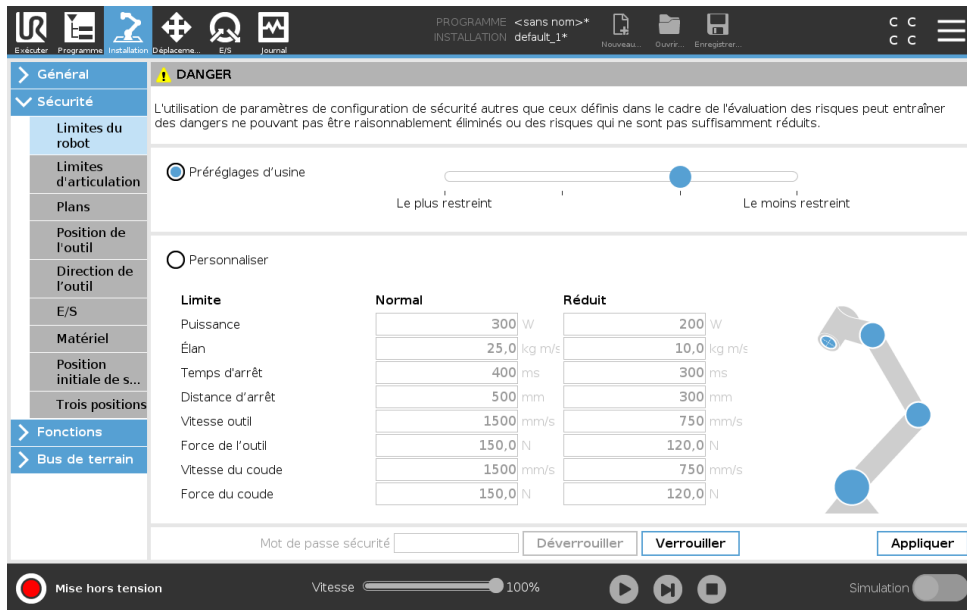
UR Exécuter Programme Installation Déplaceme... E/S Journal

PROGRAMME <sans nom>*
INSTALLATION default_1*

Nouveau... Ouvrir... Enregistrer...

C C
C C

Général
Sécurité
Limites du robot
Limites d'articulation
Plans
Position de l'outil
Direction de l'outil
E/S
Matériel
Position initiale de s...
Trois positions
Fonctions
Bus de terrain

DANGER

L'utilisation de paramètres de configuration de sécurité autres que ceux définis dans le cadre de l'évaluation des risques peut entraîner des dangers ne pouvant pas être raisonnablement éliminés ou des risques qui ne sont pas suffisamment réduits.

Préréglages d'usine

Le plus restreint
Le moins restreint

Personnaliser

| Limite | Normal | Réduit |
|---|---|---|
| Puissance | 300 W | 200 W |
| Élan | 25,0 kg m/s | 10,0 kg m/s |
| Temps d'arrêt | 400 ms | 300 ms |
| Distance d'arrêt | 500 mm | 300 mm |
| Vitesse outil | 1500 mm/s | 750 mm/s |
| Force de l'outil | 150,0 N | 120,0 N |
| Vitesse du coude | 1500 mm/s | 750 mm/s |
| Force du coude | 150,0 N | 120,0 N |

Mot de passe sécurité
Déverrouiller
Verrouiller
Appliquer

Mise hors tension
Vitesse 100%
Simulation